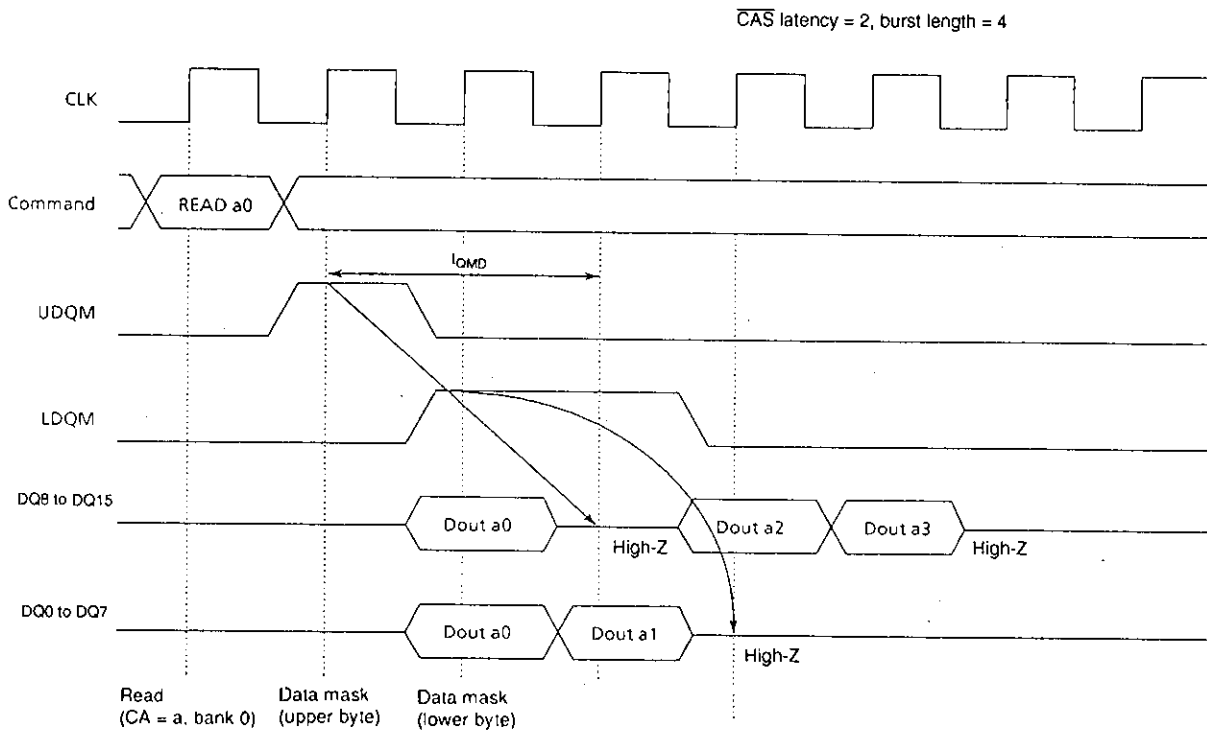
$\overline{CAS}$ latency = 2, burst length = 4

CLK

Command

READ a0

$l_{QMD}$

UDQM

LDQM

DQ8 to DQ15

Dout a0

High-Z

Dout a2

Dout a3

High-Z

DQ0 to DQ7

Dout a0

Dout a1

High-Z

Read (CA = a, bank 0)

Data mask (upper byte)

Data mask (lower byte)